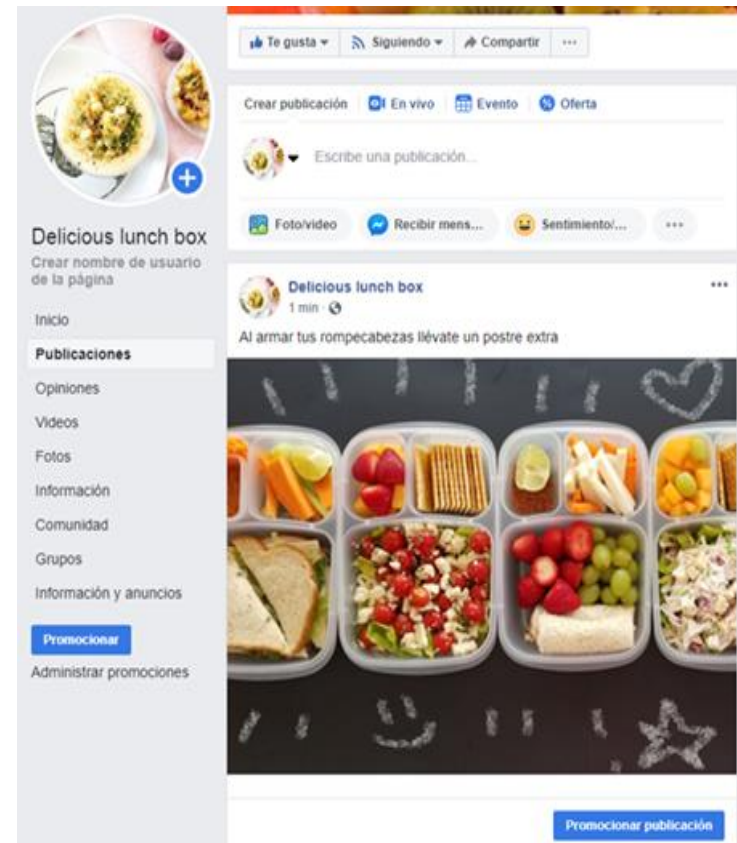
Te gusta ▾ Siguiendo ▾ Compartir ···

Crear publicación En vivo Evento Oferta

Escribe una publicación...

Foto/video Recibir mens... Sentimiento/... ···

Delicious lunch box
Crear nombre de usuario de la página

Inicio
Publicaciones
Opiniones
Videos
Fotos
Información
Comunidad
Grupos
Información y anuncios

Promocionar
Administrar promociones

Delicious lunch box
1 min ·

Al armar tus rompecabezas llévate un postre extra

Promocionar publicación